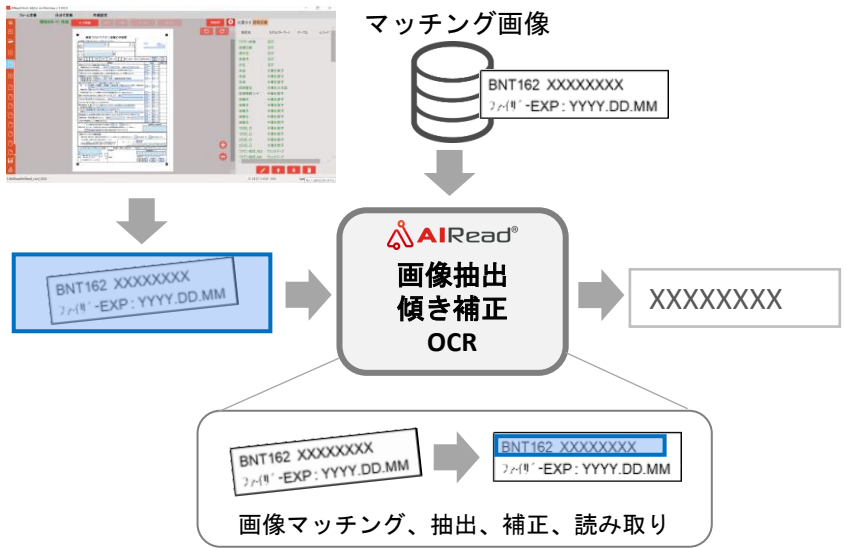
マッチング画像

BNT162 XXXXXXXX
ファイザー-EXP : YYYY.DD.MM

BNT162 XXXXXXXX
ファイザー-EXP : YYYY.DD.MM

AIRead®
画像抽出
傾き補正
OCR

XXXXXXXX

BNT162 XXXXXXXX
ファイザー-EXP : YYYY.DD.MM

BNT162 XXXXXXXX
ファイザー-EXP : YYYY.DD.MM

画像マッチング、抽出、補正、読み取り